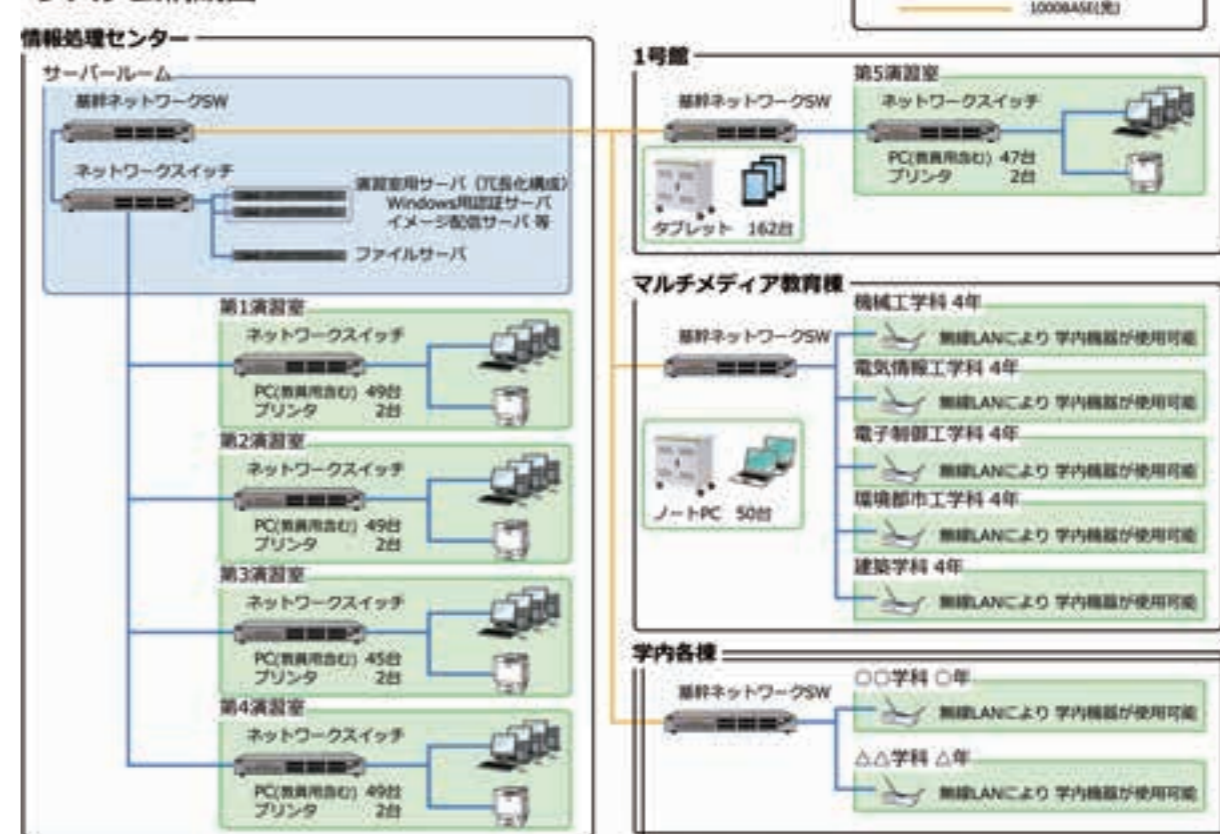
1000BASE(光)

情報処理センター

サーバールーム

基幹ネットワークSW

ネットワークスイッチ

演習室用サーバ（冗長化構成）
Windows用認証サーバ
イメージ配信サーバ 等

ファイルサーバ

第1演習室
ネットワークスイッチ
PC(教員用含む) 49台
プリンタ 2台

第2演習室
ネットワークスイッチ
PC(教員用含む) 49台
プリンタ 2台

第3演習室
ネットワークスイッチ
PC(教員用含む) 45台
プリンタ 2台

第4演習室
ネットワークスイッチ
PC(教員用含む) 49台
プリンタ 2台

1号館
基幹ネットワークSW
タブレット 162台
第5演習室
ネットワークスイッチ
PC(教員用含む) 47台
プリンタ 2台

マルチメディア教育棟
基幹ネットワークSW
ノートPC 50台
機械工学科 4年
無線LANにより 学内機器が使用可能
電気情報工学科 4年
無線LANにより 学内機器が使用可能
電子制御工学科 4年
無線LANにより 学内機器が使用可能
環境都市工学科 4年
無線LANにより 学内機器が使用可能
建築学科 4年
無線LANにより 学内機器が使用可能

学内各棟
基幹ネットワークSW
○○学科 ○年
無線LANにより 学内機器が使用可能
△△学科 △年
無線LANにより 学内機器が使用可能